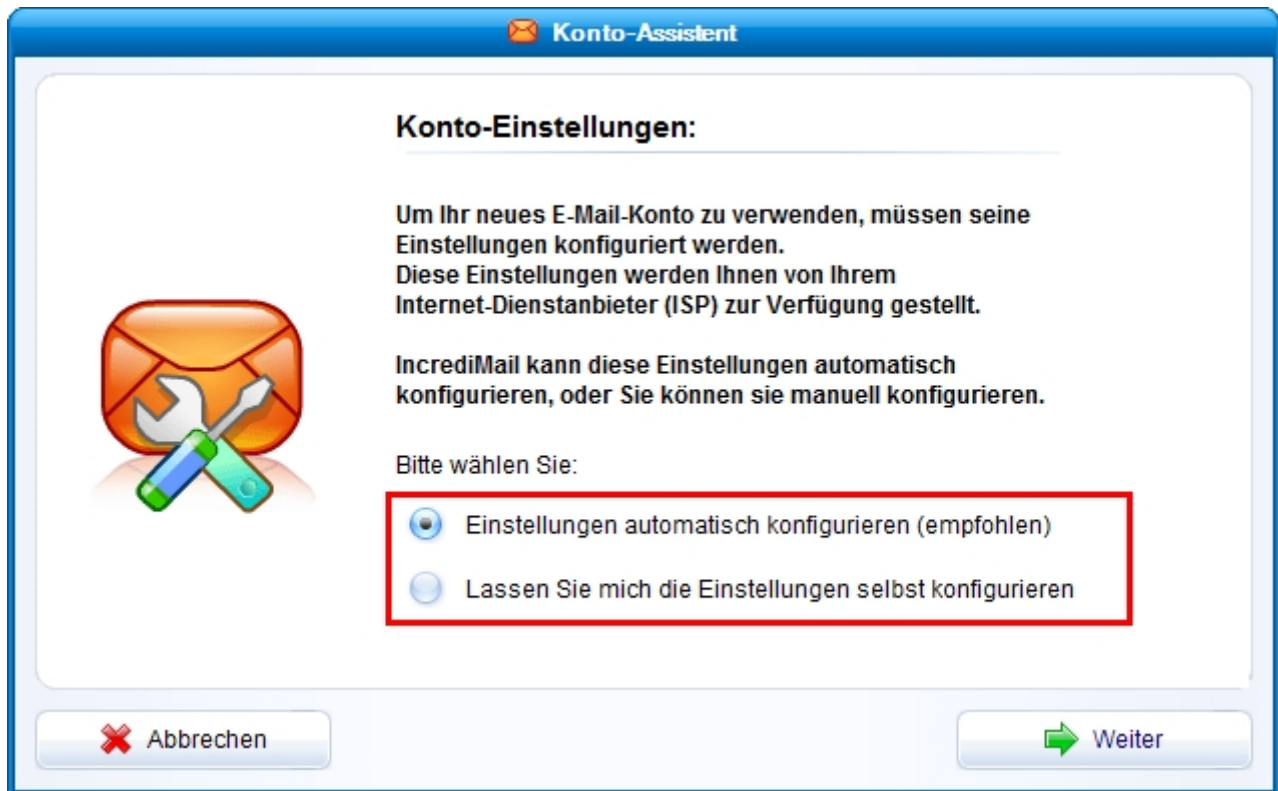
Konto-Assistent

Konto-Einstellungen:

Um Ihr neues E-Mail-Konto zu verwenden, müssen seine Einstellungen konfiguriert werden.
Diese Einstellungen werden Ihnen von Ihrem Internet-Dienstanbieter (ISP) zur Verfügung gestellt.

IncrediMail kann diese Einstellungen automatisch konfigurieren, oder Sie können sie manuell konfigurieren.

Bitte wählen Sie:

Einstellungen automatisch konfigurieren (empfohlen)

Lassen Sie mich die Einstellungen selbst konfigurieren

Abbrechen

Weiter